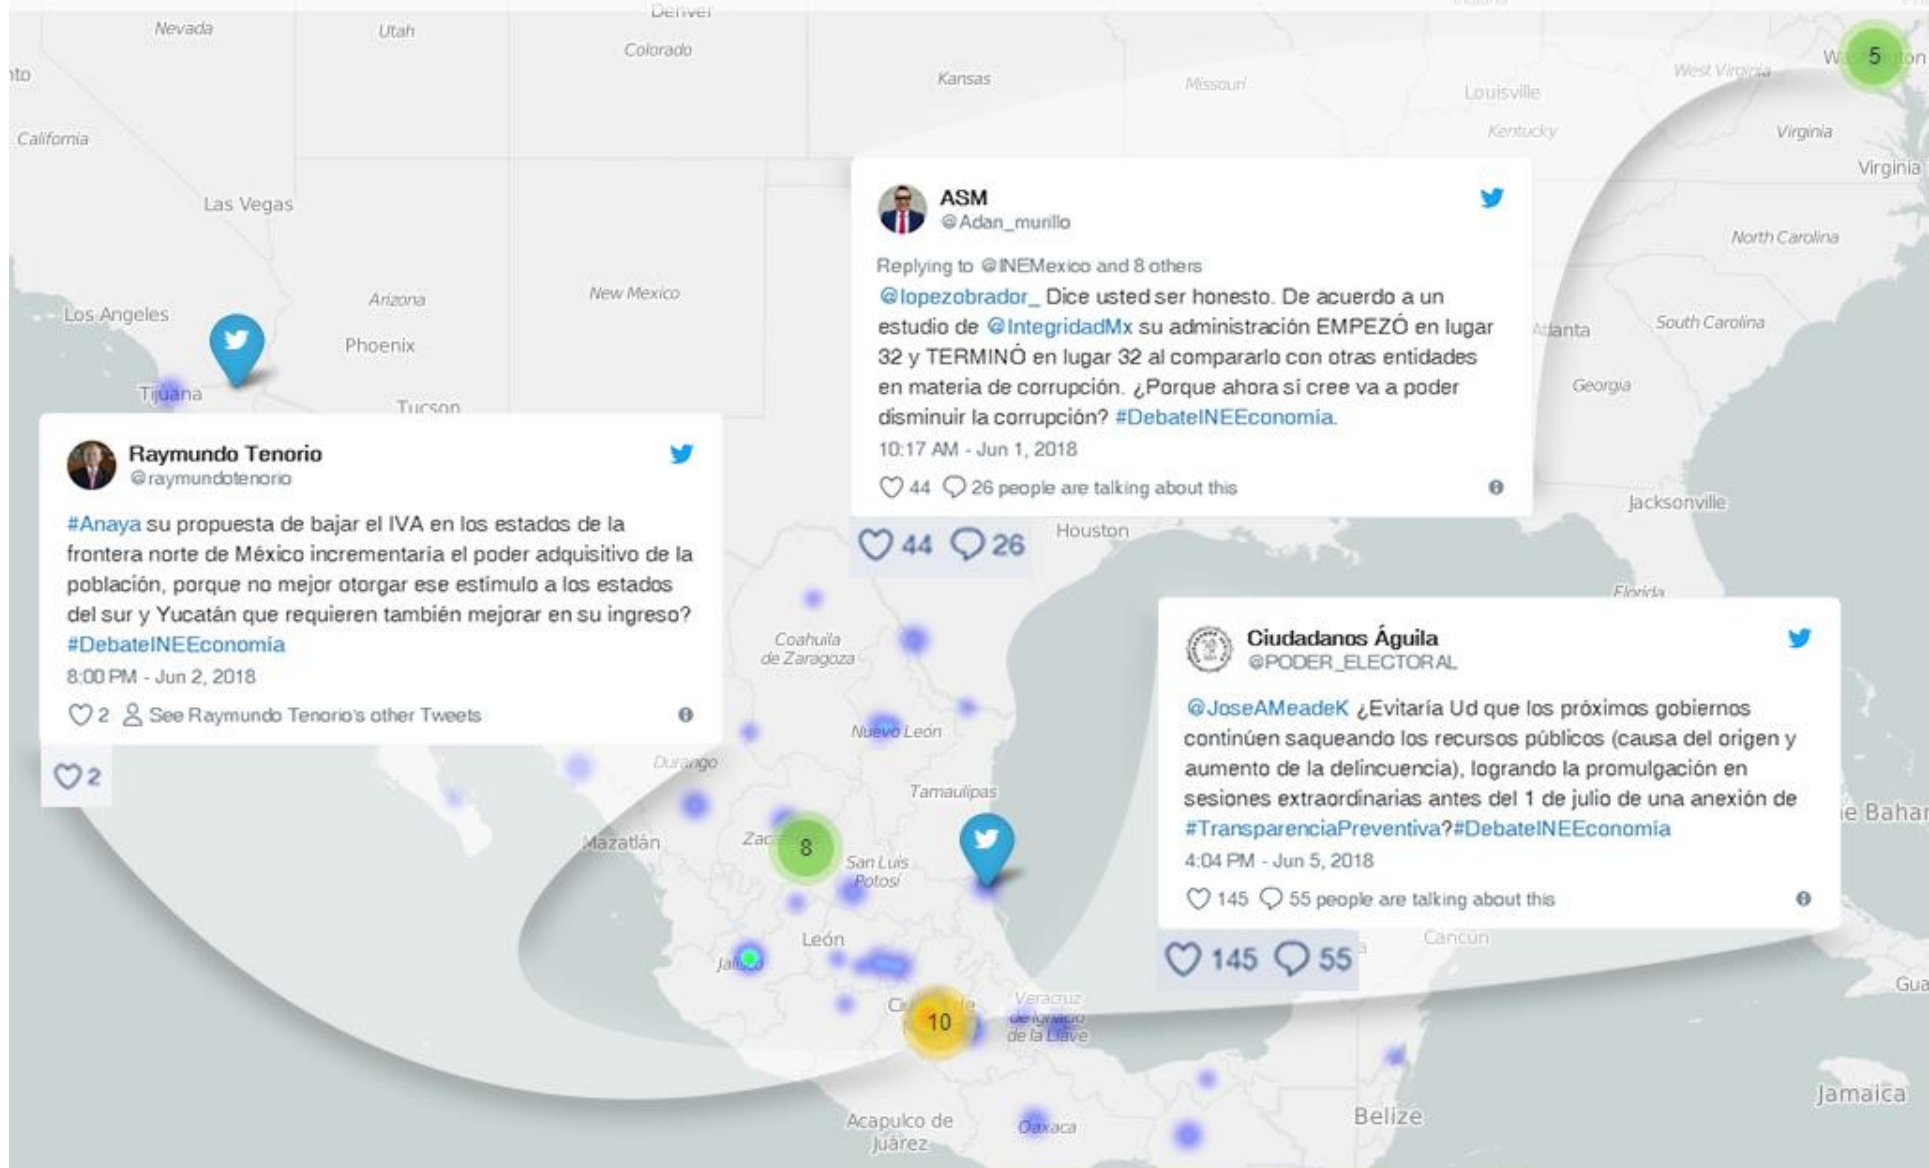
Denver
Nevada
Utah
Colorado
Kansas
Missouri
Louisville
West Virginia
Kentucky
Virginia
Virginia
California
Las Vegas
North Carolina
Arizona
New Mexico
Los Angeles
South Carolina
Atlanta
Phoenix
Georgia
Tijuana
Tucson
Jacksonville
Houston
Florida

ASM
@Adan_murillo
Replying to @INEMexico and 8 others
@lopezobrador_ Dice usted ser honesto. De acuerdo a un estudio de @IntegridadMx su administración EMPEZÓ en lugar 32 y TERMINÓ en lugar 32 al compararlo con otras entidades en materia de corrupción. ¿Porque ahora sí cree va a poder disminuir la corrupción? #DebateINEEconomia.
10:17 AM - Jun 1, 2018
44 26 people are talking about this

44 26

Raymundo Tenorio
@raymundotenorio
#Anaya su propuesta de bajar el IVA en los estados de la frontera norte de México incrementaría el poder adquisitivo de la población, porque no mejor otorgar ese estimulo a los estados del sur y Yucatán que requieren también mejorar en su ingreso? #DebateINEEconomia
8:00 PM - Jun 2, 2018
2 See Raymundo Tenorio's other Tweets

2

Ciudadanos Águila
@PODER_ELECTORAL
@JoseAMeadeK ¿Evitaría Ud que los próximos gobiernos continúen saqueando los recursos públicos (causa del origen y aumento de la delincuencia), logrando la promulgación en sesiones extraordinarias antes del 1 de julio de una anexión de #TransparenciaPreventiva?#DebateINEEconomia
4:04 PM - Jun 5, 2018
145 55 people are talking about this

145 55

5
Coahuila de Zaragoza
Nuevo León
Durango
Tamaulipas
Mazatlán
8
San Luis Potosí
León
Jalisco
10
Veracruz de Ignacio de la Llave
Cancún
Acapulco de Juárez
Oaxaca
Belize
Jamaica
Bahar
Gua